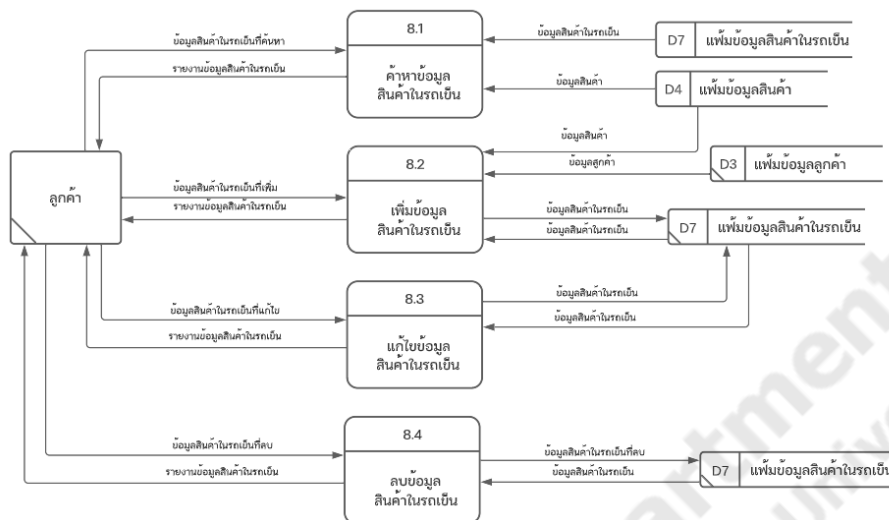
ข้อมูลสินค้าในรถเข็นที่ค้นหา
รายงานข้อมูลสินค้าในรถเข็น

8.1
ค้นหาข้อมูลสินค้าในรถเข็น

ข้อมูลสินค้าในรถเข็น
D7 แฟ้มข้อมูลสินค้าในรถเข็น

ข้อมูลสินค้า
D4 แฟ้มข้อมูลสินค้า

ลูกค้า

ข้อมูลสินค้า
ข้อมูลลูกค้า
D3 แฟ้มข้อมูลลูกค้า

ข้อมูลสินค้าในรถเข็นที่เพิ่ม
รายงานข้อมูลสินค้าในรถเข็น

8.2
เพิ่มข้อมูลสินค้าในรถเข็น

ข้อมูลสินค้าในรถเข็น
ข้อมูลสินค้าในรถเข็น
D7 แฟ้มข้อมูลสินค้าในรถเข็น

ข้อมูลสินค้าในรถเข็นที่แก้ไข
รายงานข้อมูลสินค้าในรถเข็น

8.3
แก้ไขข้อมูลสินค้าในรถเข็น

ข้อมูลสินค้าในรถเข็น
ข้อมูลสินค้าในรถเข็น

ข้อมูลสินค้าในรถเข็นที่ลบ
รายงานข้อมูลสินค้าในรถเข็น

8.4
ลบข้อมูลสินค้าในรถเข็น

ข้อมูลสินค้าในรถเข็นที่ลบ
ข้อมูลสินค้าในรถเข็น
D7 แฟ้มข้อมูลสินค้าในรถเข็น